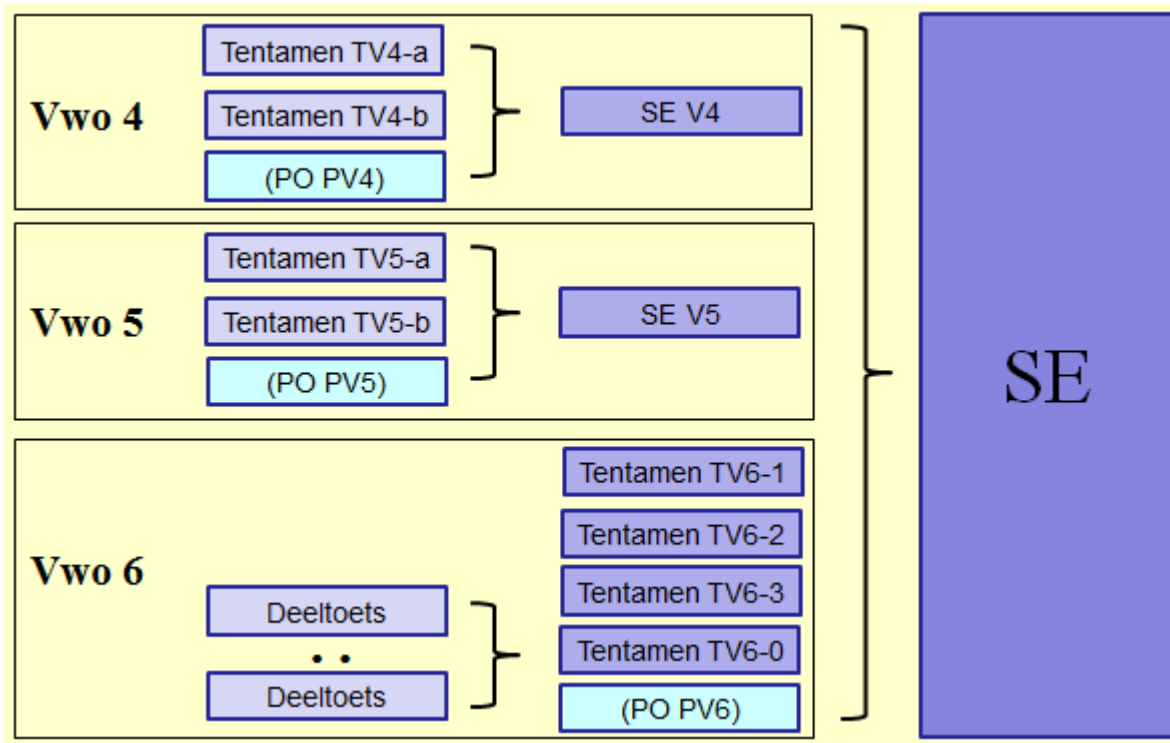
Vwo 4

Tentamen TV4-a

Tentamen TV4-b

(PO PV4)

SE V4

Vwo 5

Tentamen TV5-a

Tentamen TV5-b

(PO PV5)

SE V5

Vwo 6

Tentamen TV6-1

Tentamen TV6-2

Tentamen TV6-3

Deeltoets

..

Deeltoets

Tentamen TV6-0

(PO PV6)

SE